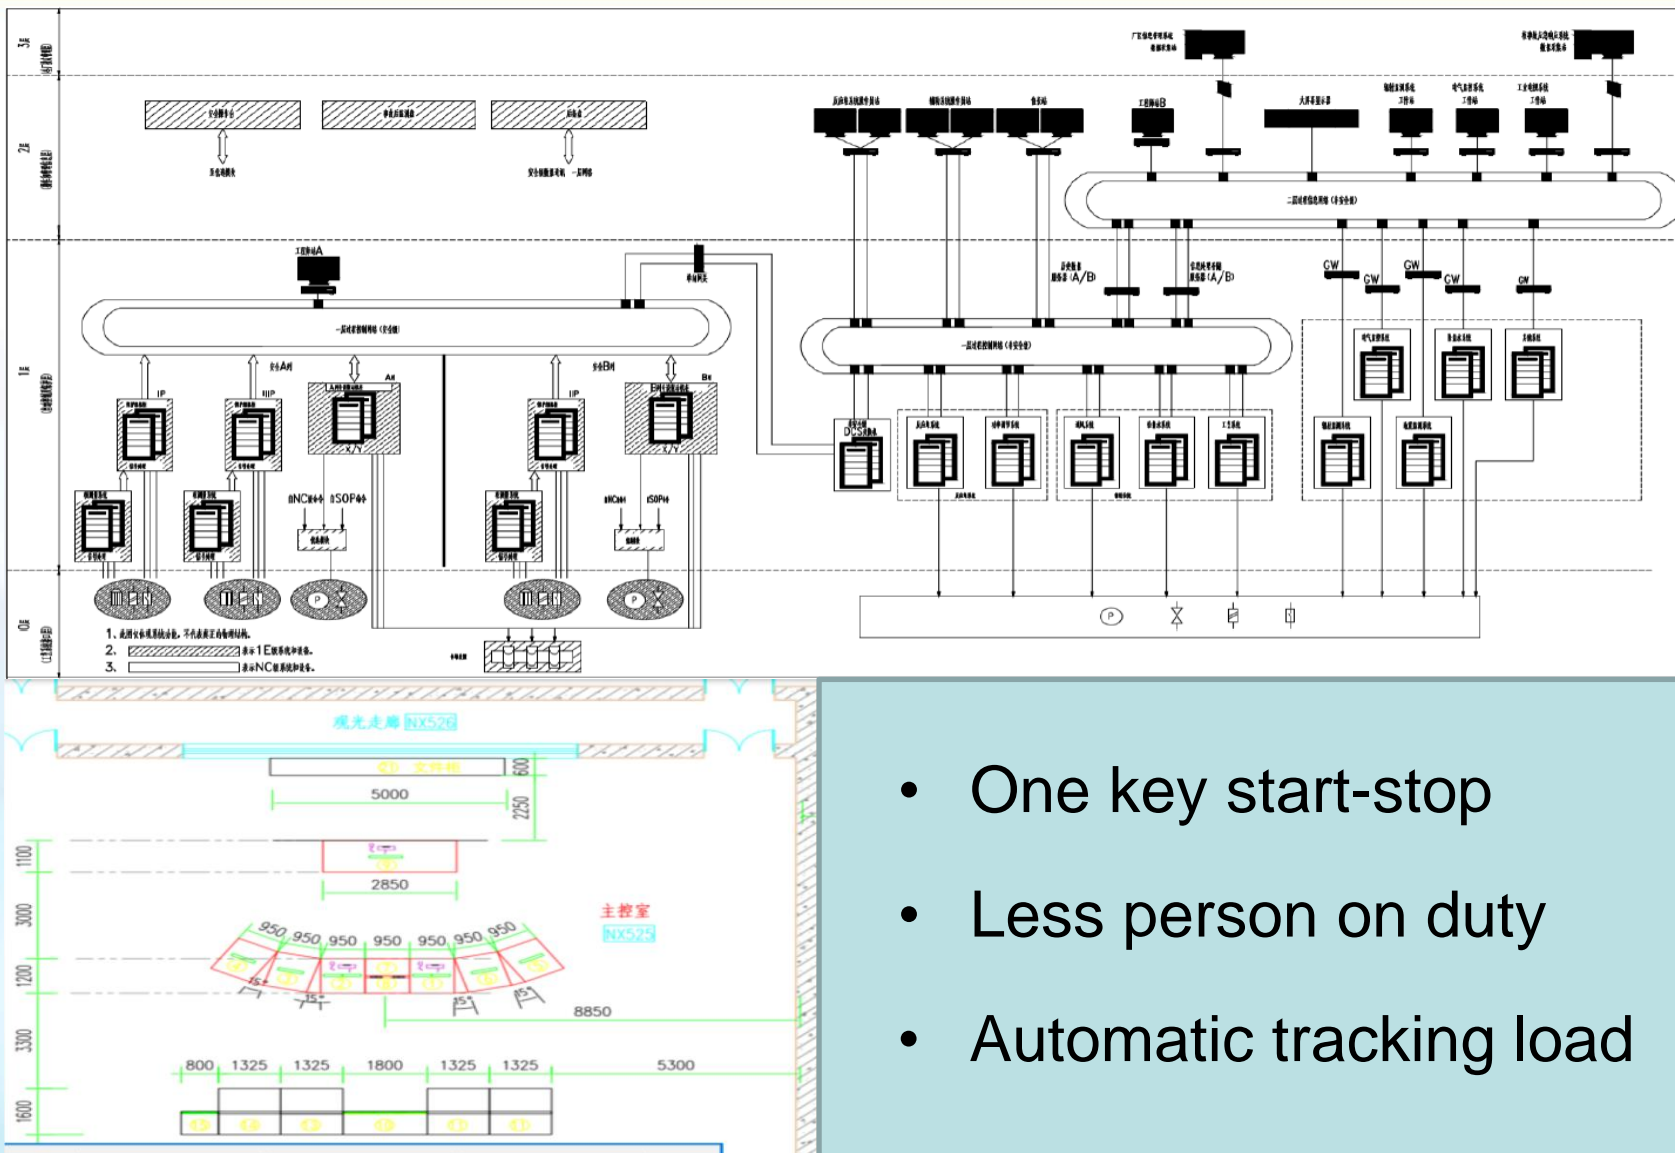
工程师站A

一层过程控制网络（安全级）

安全A列

安全B列

工程师站B

大屏幕显示器

二层过程信息网络（非安全级）

一层过程控制网络（非安全级）

DCS机柜

GW

GW

GW

GW

GW

IP

IIP

IP

A列

B列

X/Y

X/Y

非NC命令

非SOP命令

非NC命令

非SOP命令

1、此图仅示意系统结构，不作具体配置。

2. 表示1E级系统和设备。

3. 表示NC级系统和设备。

(P)

观光走廊 NX526

主控室 NX525

600

5000

2250

1100

2850

3000

950 950 950 950 950 950 950

1200

8850

3300

800 1325 1325 1800 1325 1325 5300

1600

• One key start-stop

• Less person on duty

• Automatic tracking load